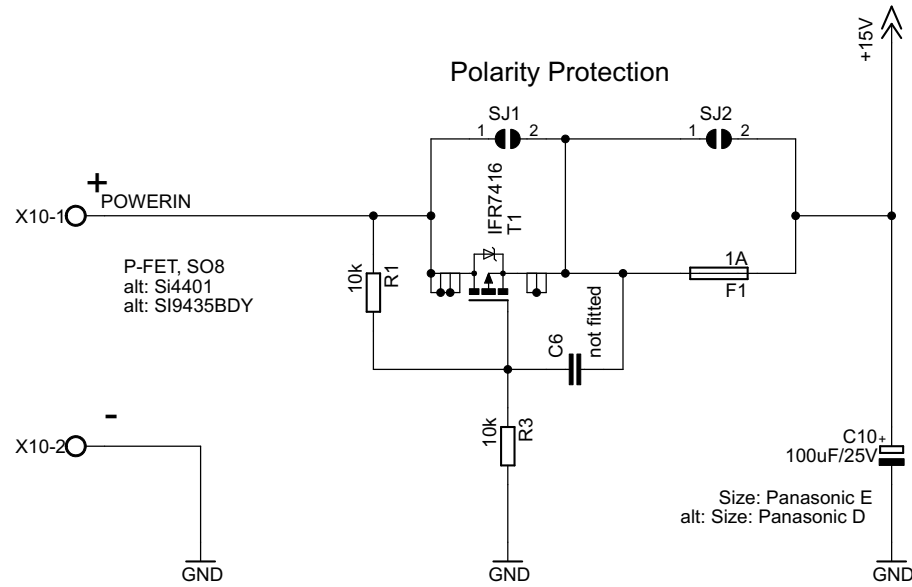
Polarity Protection

+15V

SJ1
1 2

SJ2
1 2

X10-1

+
POWERIN

IFR7416
T1

P-FET, SO8
alt: Si4401
alt: SI9435BDY

10k
R1

1A
F1

C6
not fitted

-

X10-2

10k
R3

C10+
100uF/25V

Size: Panasonic E
alt: Size: Panasonic D

GND

GND

GND